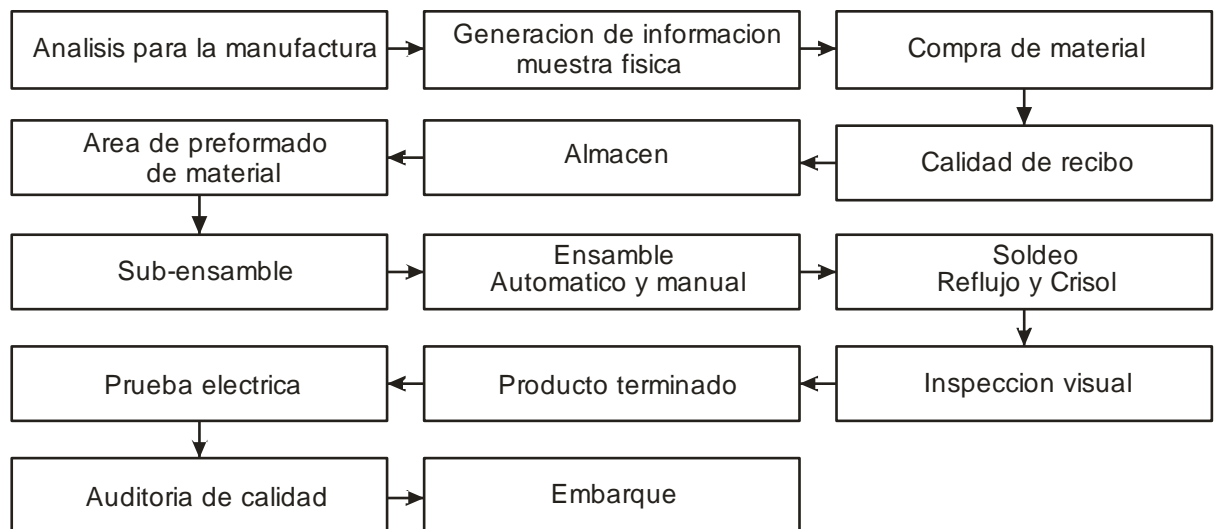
Analisis para la manufactura

Generacion de informacion muestra fisica

Compra de material

Calidad de recibo

Almacen

Area de preformado de material

Sub-ensamble

Ensamble Automatico y manual

Soldeo Reflujo y Crisol

Inspeccion visual

Producto terminado

Prueba electrica

Auditoria de calidad

Embarque